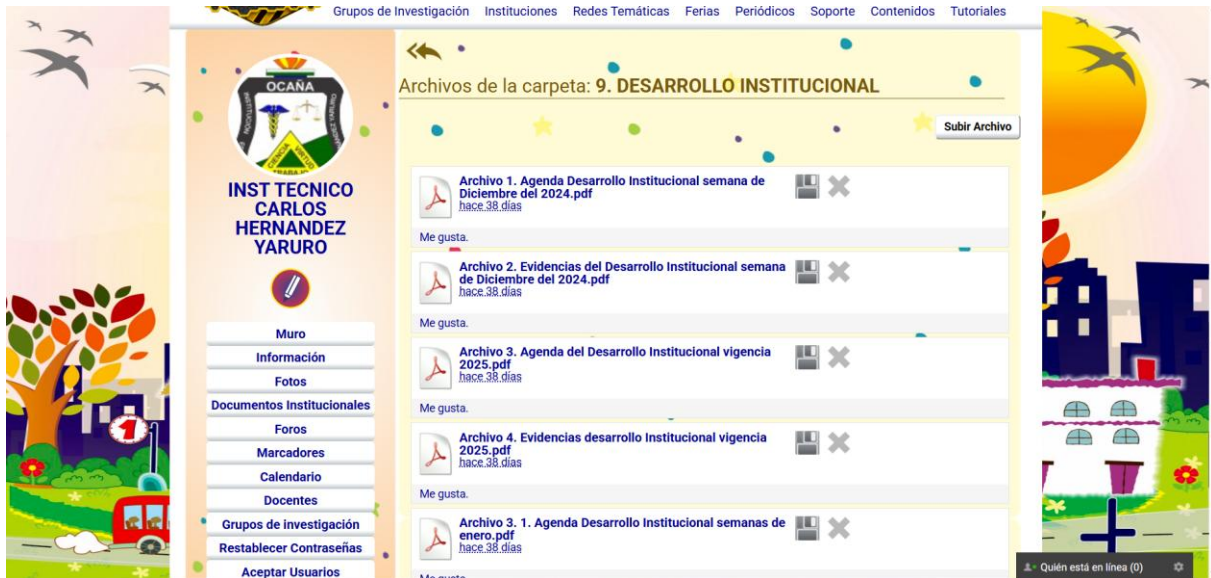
Grupos de Investigación Instituciones Redes Temáticas Ferias Periódicos Soporte Contenidos Tutoriales

OCAÑA

INST TECNICO CARLOS HERNANDEZ YARURO

Muro
Información
Fotos
Documentos Institucionales
Foros
Marcadores
Calendario
Docentes
Grupos de investigación
Restablecer Contraseñas
Aceptar Usuarios

Archivos de la carpeta: 9. DESARROLLO INSTITUCIONAL

Subir Archivo

Archivo 1. Agenda Desarrollo Institucional semana de Diciembre del 2024.pdf
hace 38 días
Me gusta.

Archivo 2. Evidencias del Desarrollo Institucional semana de Diciembre del 2024.pdf
hace 38 días
Me gusta.

Archivo 3. Agenda del Desarrollo Institucional vigencia 2025.pdf
hace 38 días
Me gusta.

Archivo 4. Evidencias desarrollo Institucional vigencia 2025.pdf
hace 38 días
Me gusta.

Archivo 3. 1. Agenda Desarrollo Institucional semanas de enero.pdf
hace 38 días
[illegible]

Quién está en línea (0)